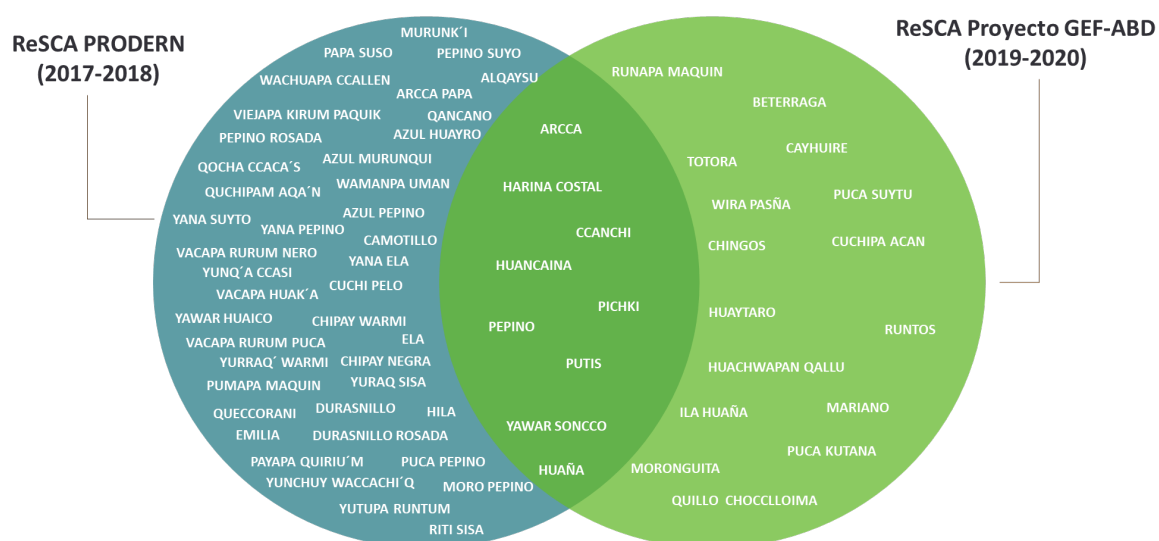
ReSCA PRODERN
(2017-2018)

ReSCA Proyecto GEF-ABD
(2019-2020)

MURUNK´I
PAPA SUSO
PEPINO SUYO
WACHUAPA CCALLEN
ALQAYSU
ARCCA PAPA
VIEJAPA KIRUM PAQUIK
QANCANO
PEPINO ROSADA
AZUL HUAYRO
QOCHA CCACA´S
AZUL MURUNQUI
QUCHIPAM AQA´N
WAMANPA UMAN
YANA SUYTO
AZUL PEPINO
YANA PEPINO
CAMOTILLO
VACAPA RURUM NERO
YUNQ´A CCASI
YANA ELA
VACAPA HUAK´A
CUCHI PELO
YAWAR HUAICO
CHIPAY WARMI
VACAPA RURUM PUCA
ELA
YURRAQ´ WARMI
CHIPAY NEGRA
PUMAPA MAQUIN
YURAQ SISA
QUECCORANI
DURASNILLO
HILA
EMILIA
DURASNILLO ROSADA
PAYAPA QUIRIU´M
PUCA PEPINO
YUNCHUY WACCACHI´Q
MORO PEPINO
YUTUPA RUNTUM
RITI SISA

ARCCA
HARINA COSTAL
CCANCHI
HUANCAINA
PICHKI
PEPINO
PUTIS
YAWAR SONCCO
HUAÑA

RUNAPA MAQUIN
BETERRAGA
TOTORA
CAYHUIRE
WIRA PASÑA
PUCA SUYTU
CHINGOS
CUCHIPA ACAN
HUAYTARO
RUNTOS
HUACHWAPAN QALLU
ILA HUAÑA
MARIANO
PUCA KUTANA
MORONGUITA
QUILLO CHOCCLLOIMA